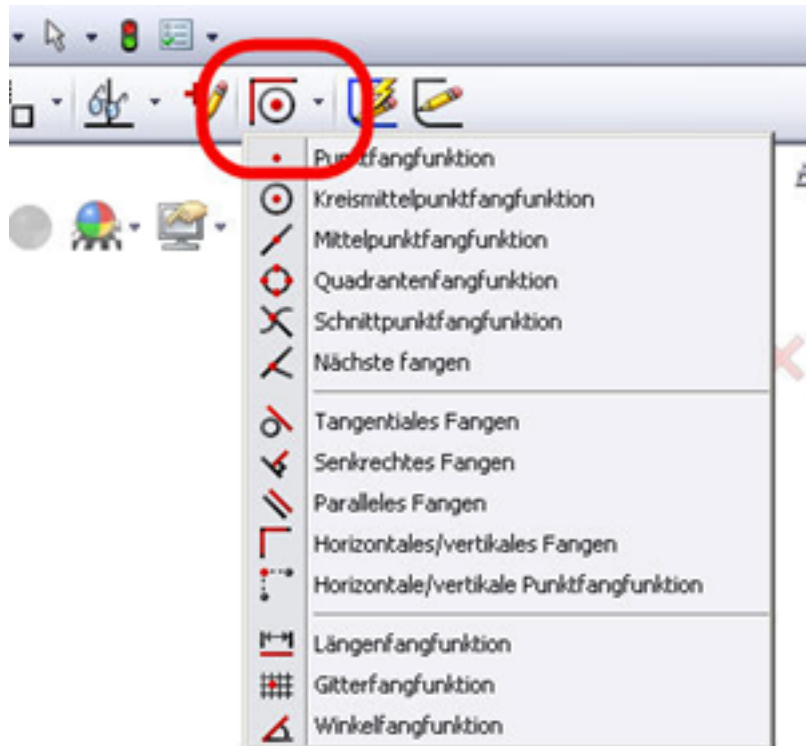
Pu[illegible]tfangfunktion
Kreismittelpunktfangfunktion
Mittelpunktfangfunktion
Quadrantenfangfunktion
Schnittpunktfangfunktion
Nächste fangen

Tangentiales Fangen
Senkrechtes Fangen
Paralleles Fangen
Horizontales/vertikales Fangen
Horizontale/vertikale Punktfangfunktion

Längenfangfunktion
Gitterfangfunktion
Winkelfangfunktion